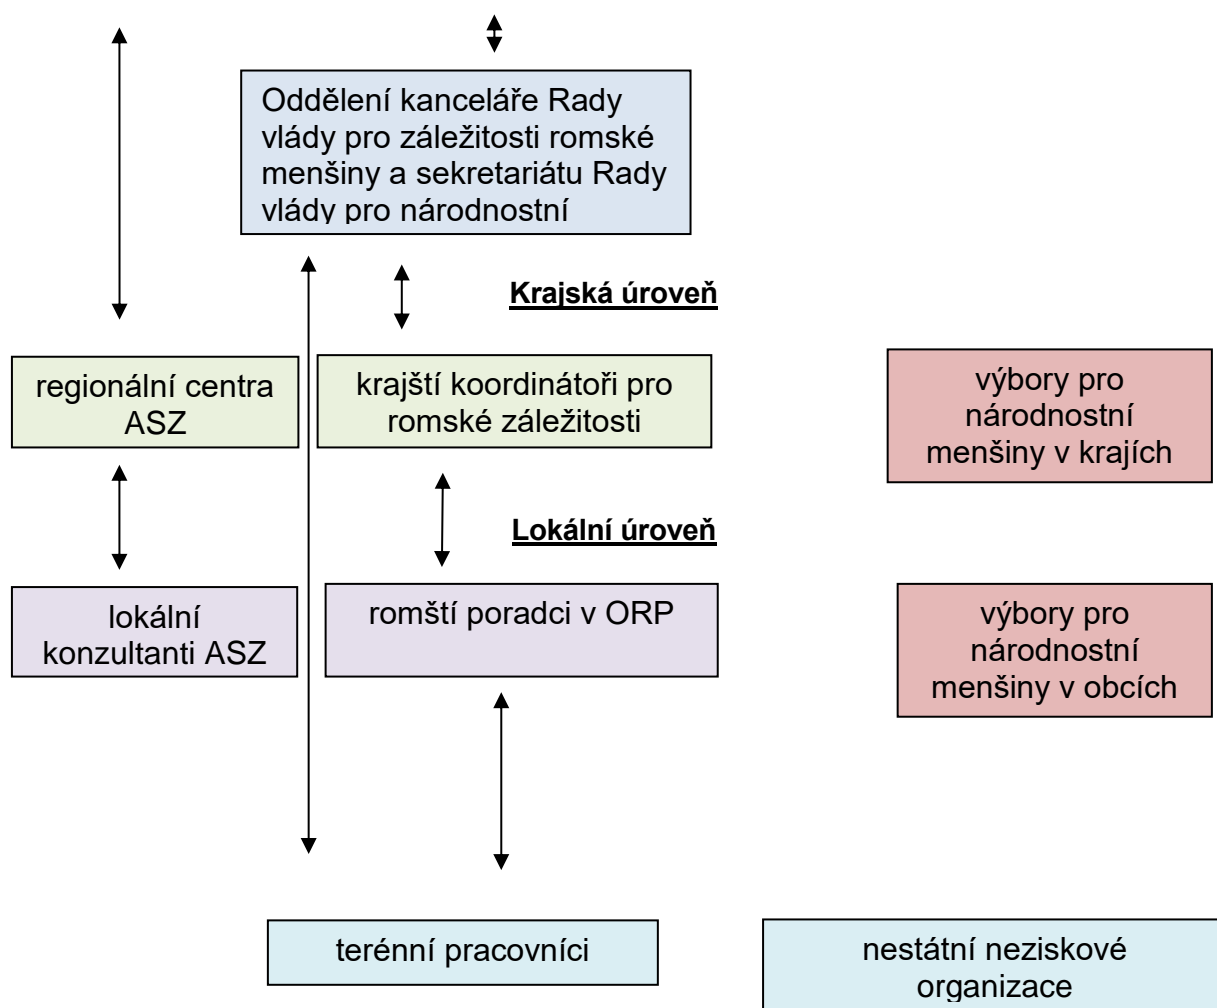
Oddělení kanceláře Rady vlády pro záležitosti romské menšiny a sekretariátu Rady vlády pro národnostní

Krajská úroveň

regionální centra ASZ

krajští koordinátoři pro romské záležitosti

výbory pro národnostní menšiny v krajích

Lokální úroveň

lokální konzultanti ASZ

romští poradci v ORP

výbory pro národnostní menšiny v obcích

terénní pracovníci

nestátní neziskové organizace